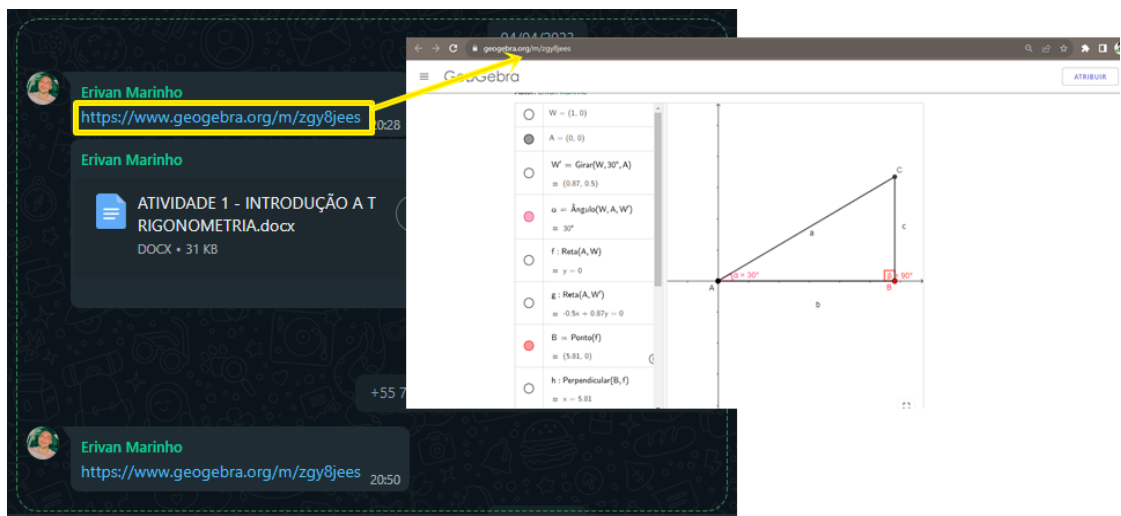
04/04/2022

Erivan Marinho
https://www.geogebra.org/m/zgy8jees 20:28

Erivan Marinho
ATIVIDADE 1 - INTRODUÇÃO A TRIGONOMETRIA.docx
DOCX • 31 KB

+55 7

Erivan Marinho
https://www.geogebra.org/m/zgy8jees 20:50

geogebra.org/m/zgy8jees

GeoGebra

ATRIBUIR

W = (1, 0)

A = (0, 0)

W' = Girar(W, 30°, A)
= (0.87, 0.5)

α = Ângulo(W, A, W')
= 30°

f : Reta(A, W)
: y = 0

g : Reta(A, W')
: -0.5x + 0.87y = 0

B = Ponto(f)
= (5.81, 0)

h : Perpendicular(B, f)
: x = 5.81

C
a
c
A
α = 30°
β = 90°
B
b